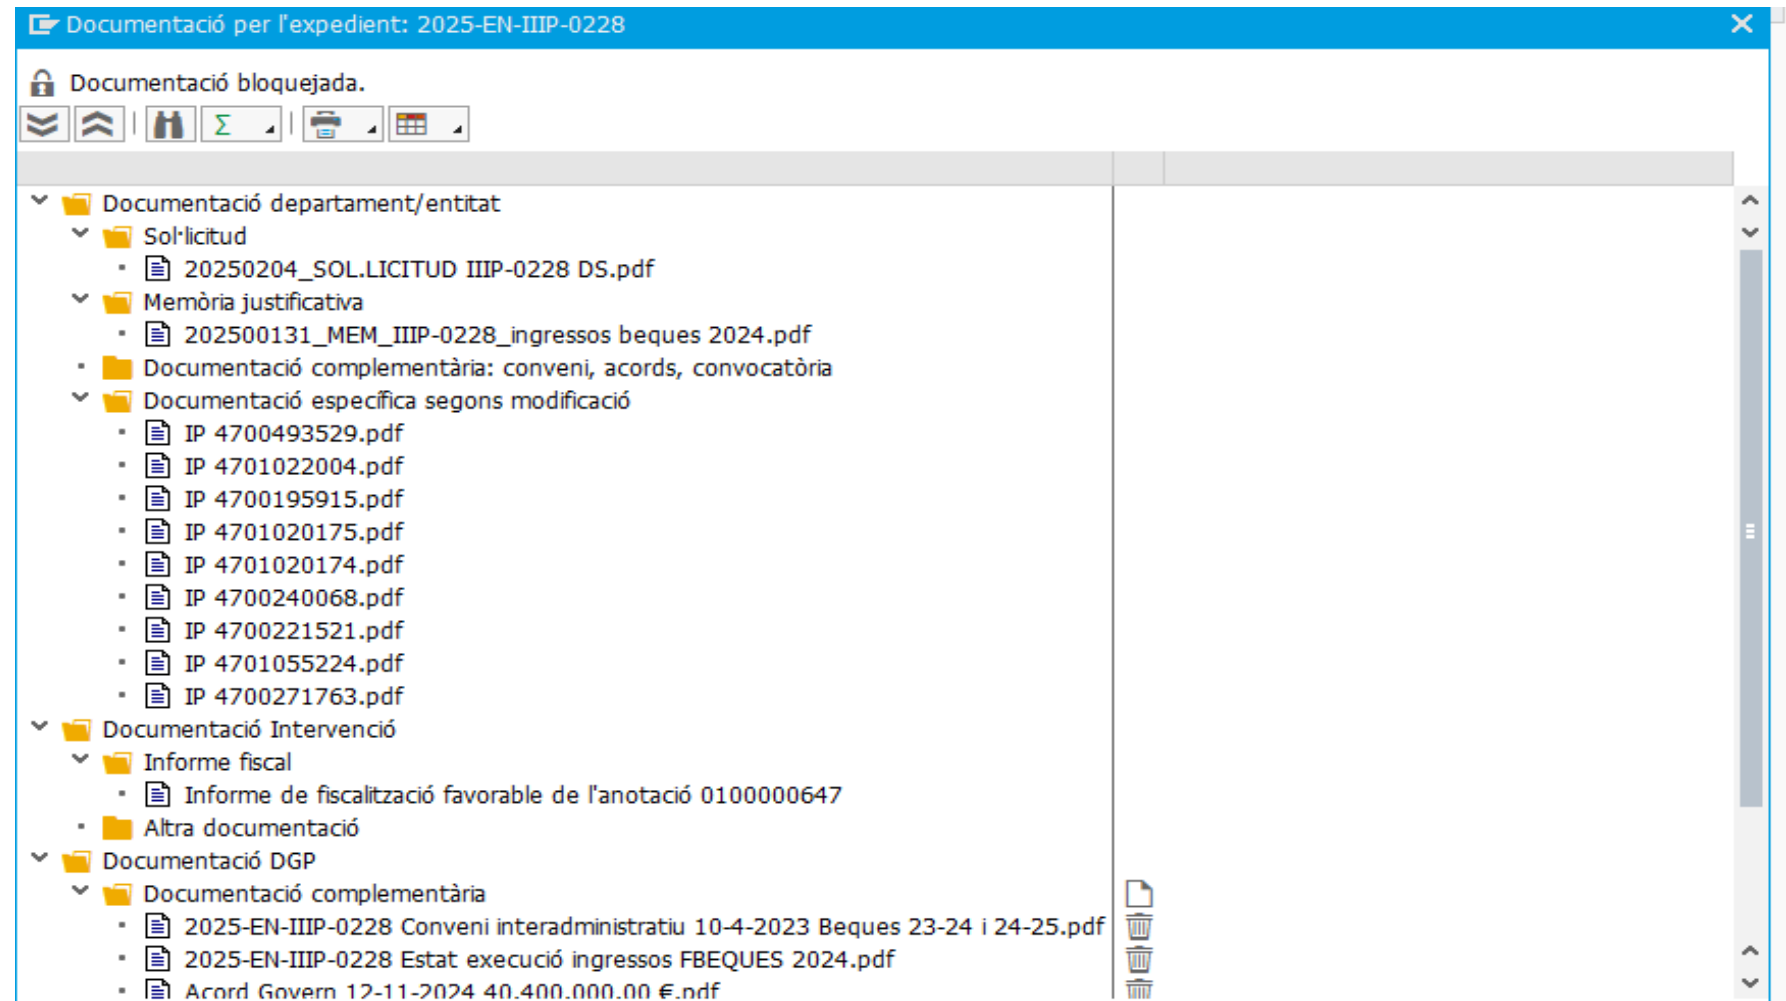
Documentació per l'expedient: 2025-EN-IIIP-0228

Documentació bloquejada.

Documentació departament/entitat
Sol·licitud
20250204_SOL.LICITUD IIIP-0228 DS.pdf
Memòria justificativa
202500131_MEM_IIIP-0228_ingressos beques 2024.pdf
Documentació complementària: conveni, acords, convocatòria
Documentació específica segons modificació
IP 4700493529.pdf
IP 4701022004.pdf
IP 4700195915.pdf
IP 4701020175.pdf
IP 4701020174.pdf
IP 4700240068.pdf
IP 4700221521.pdf
IP 4701055224.pdf
IP 4700271763.pdf
Documentació Intervenció
Informe fiscal
Informe de fiscalització favorable de l'anotació 0100000647
Altra documentació
Documentació DGP
Documentació complementària
2025-EN-IIIP-0228 Conveni interadministratiu 10-4-2023 Beques 23-24 i 24-25.pdf
2025-EN-IIIP-0228 Estat execució ingressos FBEQUES 2024.pdf
Acord Govern 12-11-2024 40.400.000,00 €.pdf